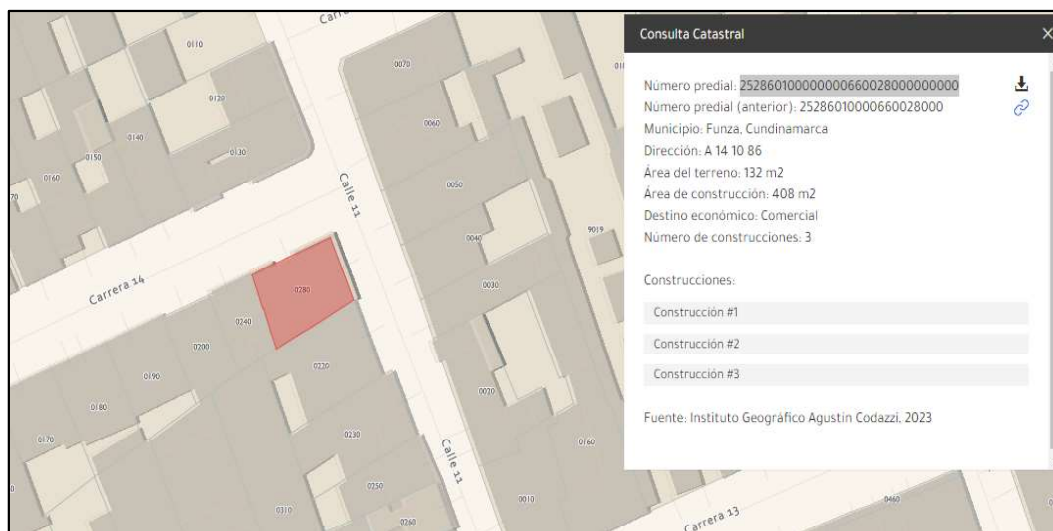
Carre
0110
0070
0120
0140
0130
0150
0160
0060
Calle 11
0050
0040
9019
Carrera 14
0280
0030
0240
0200
0220
0190
0020
0180
0170
0230
0160
Calle 11
0250
0010
0310
0260
Carrera 13
0460

Consulta Catastral

Número predial: 252860100000000660028000000000
Número predial (anterior): 25286010000660028000
Municipio: Funza, Cundinamarca
Dirección: A 14 10 86
Área del terreno: 132 m2
Área de construcción: 408 m2
Destino económico: Comercial
Número de construcciones: 3

Construcciones:

Construcción #1

Construcción #2

Construcción #3

Fuente: Instituto Geográfico Agustín Codazzi, 2023